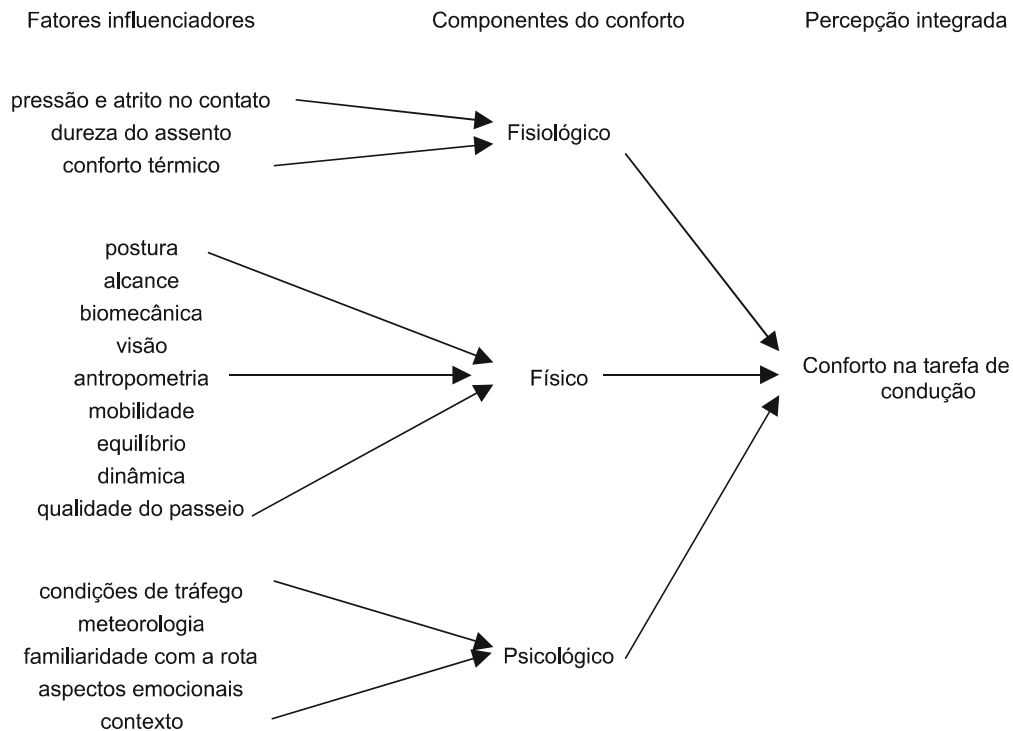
Fatores influenciadores

Componentes do conforto

Percepção integrada

pressão e atrito no contato
dureza do assento
conforto térmico

Fisiológico

postura
alcance
biomecânica
visão
antropometria
mobilidade
equilíbrio
dinâmica
qualidade do passeio

Físico

Conforto na tarefa de condução

condições de tráfego
meteorologia
familiaridade com a rota
aspectos emocionais
contexto

Psicológico